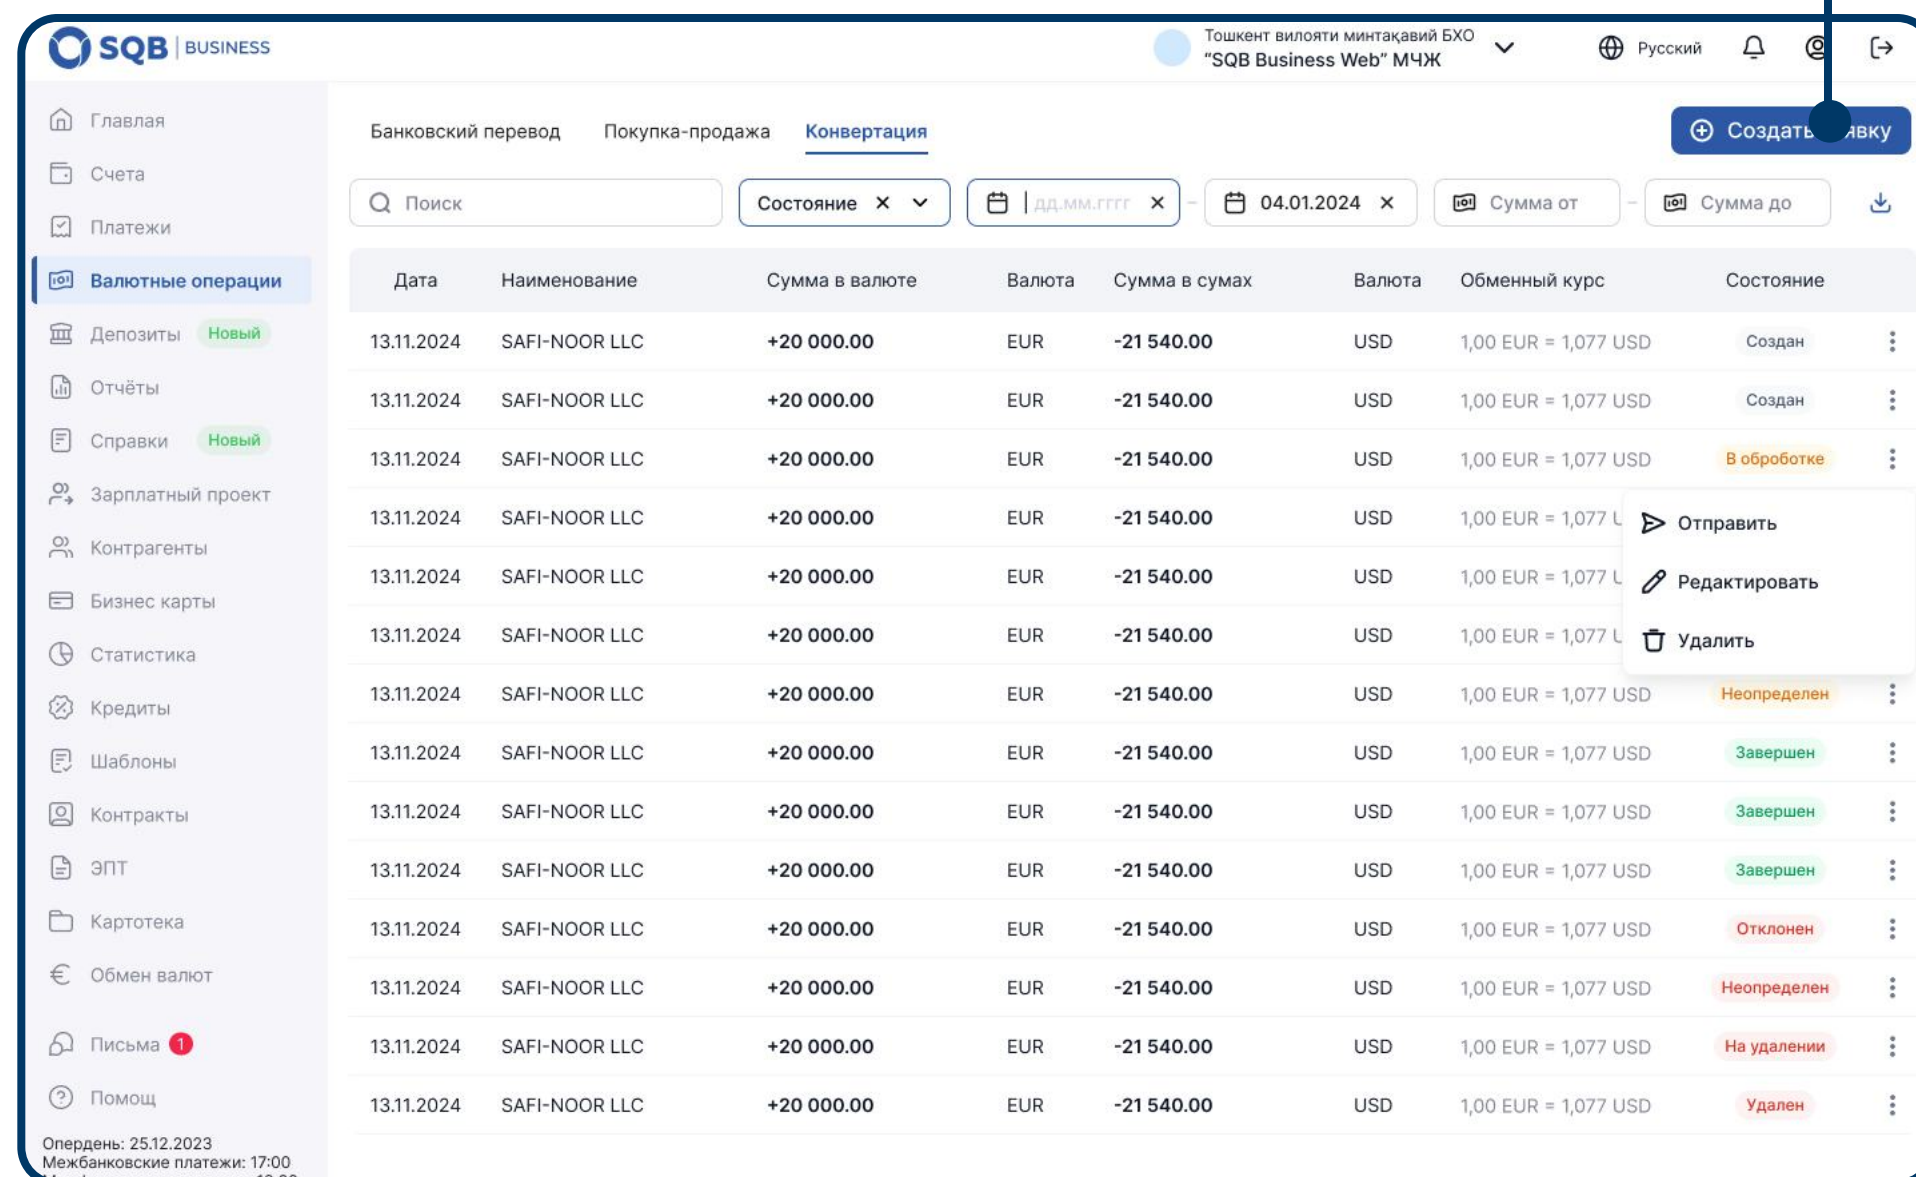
SQB | BUSINESS

Тошкент вилояти минтақавий БХО
"SQB Business Web" МЧЖ

Русский

Главная
Счета
Платежи
Валютные операции
Депозиты Новый
Отчёты
Справки Новый
Зарплатный проект
Контрагенты
Бизнес карты
Статистика
Кредиты
Шаблоны
Контракты
ЭПТ
Картотека
Обмен валют
Письма 1
Помощ

Опердень: 25.12.2023
Межбанковские платежи: 17:00

Банковский перевод   Покупка-продажа   Конвертация

Создать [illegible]вку

Поиск   Состояние   дд.мм.гггг   04.01.2024   Сумма от   Сумма до

| Дата | Наименование | Сумма в валюте | Валюта | Сумма в сумах | Валюта | Обменный курс | Состояние |
|---|---|---|---|---|---|---|---|
| 13.11.2024 | SAFI-NOOR LLC | +20 000.00 | EUR | -21 540.00 | USD | 1,00 EUR = 1,077 USD | Создан |
| 13.11.2024 | SAFI-NOOR LLC | +20 000.00 | EUR | -21 540.00 | USD | 1,00 EUR = 1,077 USD | Создан |
| 13.11.2024 | SAFI-NOOR LLC | +20 000.00 | EUR | -21 540.00 | USD | 1,00 EUR = 1,077 USD | В обработке |
| 13.11.2024 | SAFI-NOOR LLC | +20 000.00 | EUR | -21 540.00 | USD | 1,00 EUR = 1,077 U | |
| 13.11.2024 | SAFI-NOOR LLC | +20 000.00 | EUR | -21 540.00 | USD | 1,00 EUR = 1,077 U | |
| 13.11.2024 | SAFI-NOOR LLC | +20 000.00 | EUR | -21 540.00 | USD | 1,00 EUR = 1,077 U | |
| 13.11.2024 | SAFI-NOOR LLC | +20 000.00 | EUR | -21 540.00 | USD | 1,00 EUR = 1,077 USD | Неопределен |
| 13.11.2024 | SAFI-NOOR LLC | +20 000.00 | EUR | -21 540.00 | USD | 1,00 EUR = 1,077 USD | Завершен |
| 13.11.2024 | SAFI-NOOR LLC | +20 000.00 | EUR | -21 540.00 | USD | 1,00 EUR = 1,077 USD | Завершен |
| 13.11.2024 | SAFI-NOOR LLC | +20 000.00 | EUR | -21 540.00 | USD | 1,00 EUR = 1,077 USD | Завершен |
| 13.11.2024 | SAFI-NOOR LLC | +20 000.00 | EUR | -21 540.00 | USD | 1,00 EUR = 1,077 USD | Отклонен |
| 13.11.2024 | SAFI-NOOR LLC | +20 000.00 | EUR | -21 540.00 | USD | 1,00 EUR = 1,077 USD | Неопределен |
| 13.11.2024 | SAFI-NOOR LLC | +20 000.00 | EUR | -21 540.00 | USD | 1,00 EUR = 1,077 USD | На удалении |
| 13.11.2024 | SAFI-NOOR LLC | +20 000.00 | EUR | -21 540.00 | USD | 1,00 EUR = 1,077 USD | Удален |

Отправить
Редактировать
Удалить